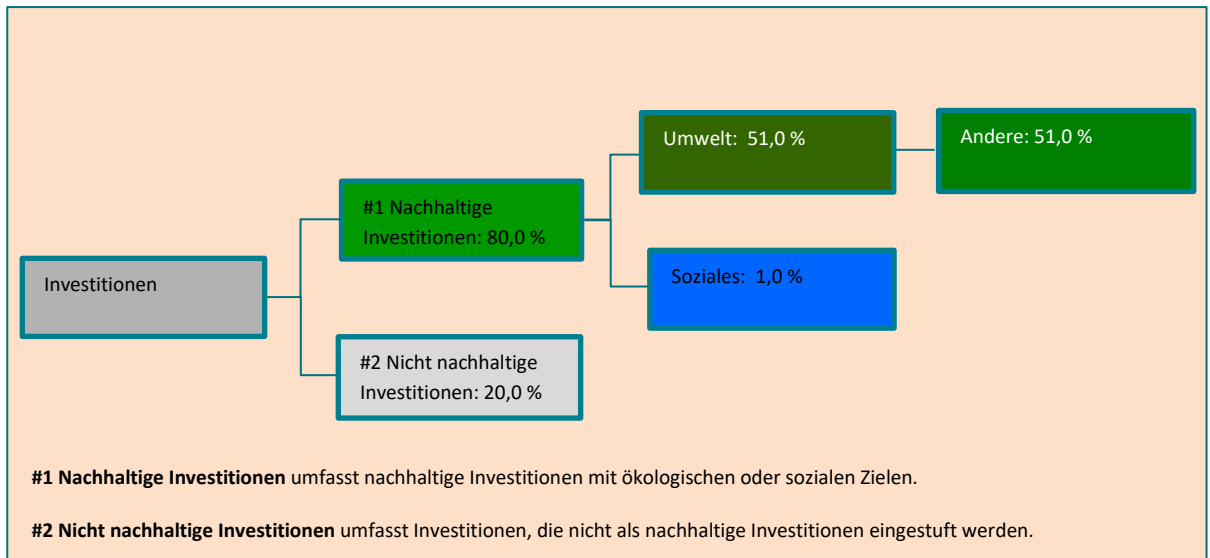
Investitionen

#1 Nachhaltige Investitionen: 80,0 %

#2 Nicht nachhaltige Investitionen: 20,0 %

Umwelt: 51,0 %

Andere: 51,0 %

Soziales: 1,0 %

**#1 Nachhaltige Investitionen** umfasst nachhaltige Investitionen mit ökologischen oder sozialen Zielen.

**#2 Nicht nachhaltige Investitionen** umfasst Investitionen, die nicht als nachhaltige Investitionen eingestuft werden.